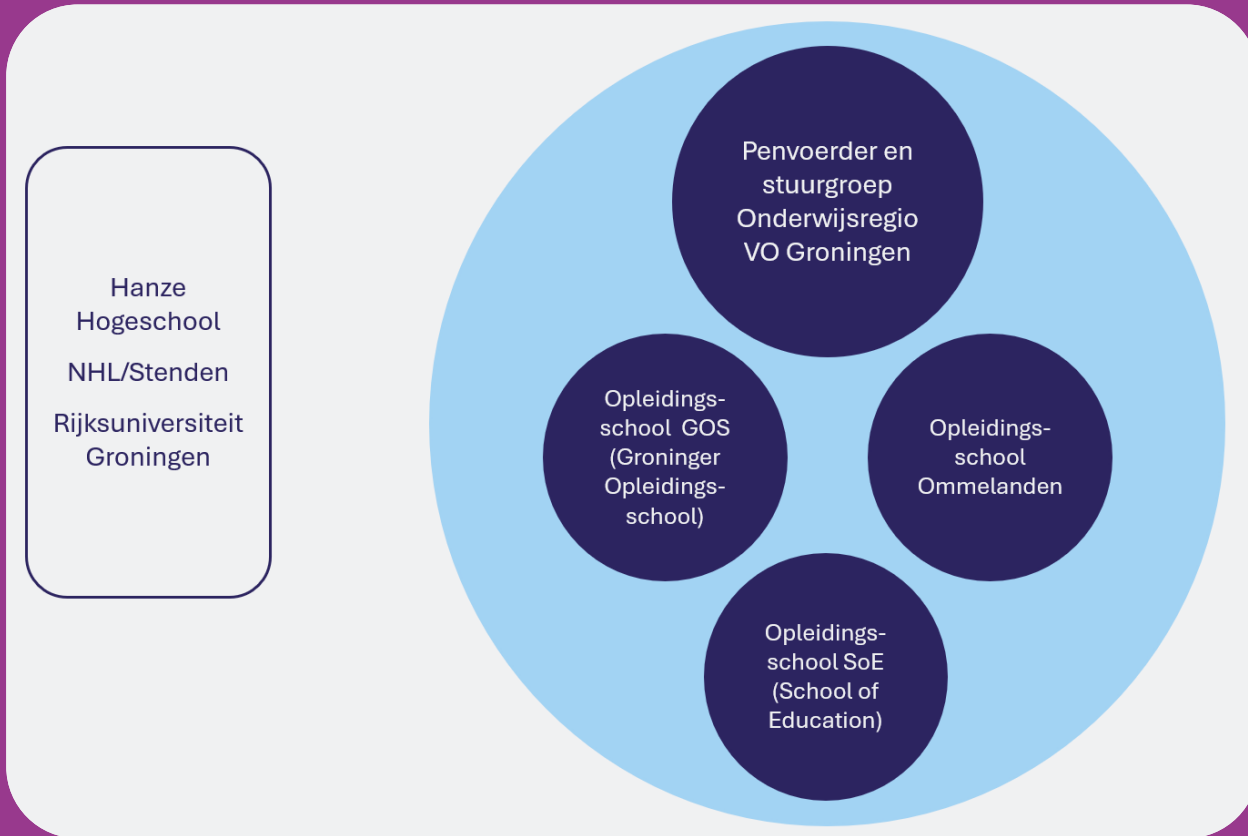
Hanze Hogeschool

NHL/Stenden

Rijksuniversiteit Groningen

Penvoerder en stuurgroep Onderwijsregio VO Groningen

Opleidingsschool GOS (Groninger Opleidingsschool)

Opleidingsschool Ommelanden

Opleidingsschool SoE (School of Education)